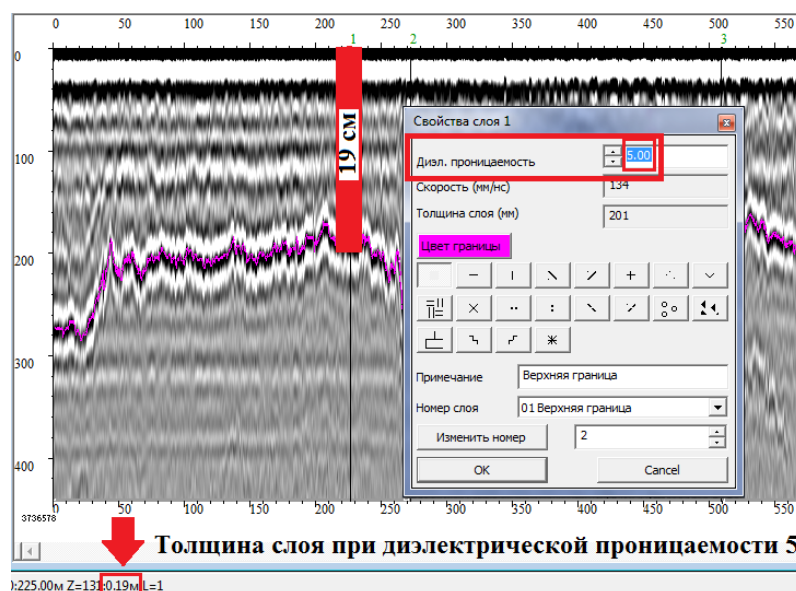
0 50 100 150 200 1 2 300 350 400 450 500 3 550

0
100
200
300
400

19 см

Свойства слоя 1

Диэл. проницаемость 5.00
Скорость (мм/нс) 134
Толщина слоя (мм) 201
Цвет границы

Примечание Верхняя граница
Номер слоя 01 Верхняя граница
Изменить номер 2
OK Cancel

0 50 100 150 200 250 300 350 400 450 500 550
3736578

Толщина слоя при диэлектрической проницаемости 5

):225.00м Z=131:0.19м L=1